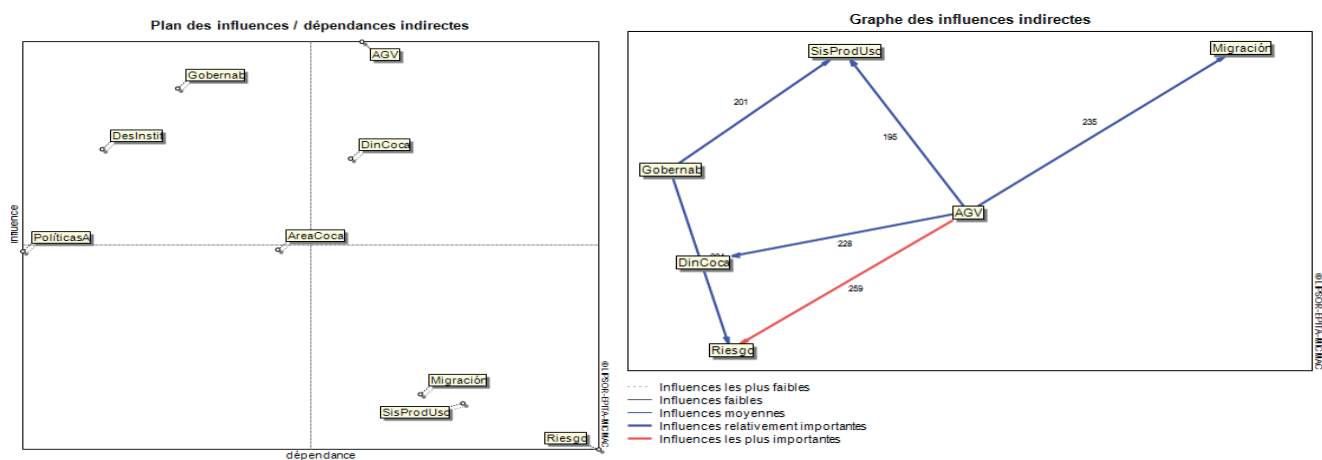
Plan des influences / dépendances indirectes

Influence

AGV

Gobernab

DesInstit

DinCoca

PolíticasA

AreaCoca

Migración

SisProdUsd

Riesgo

dépendance

©LIPSOR-EPITA-MICMAC

Graphe des influences indirectes

SisProdUsd

Migración

201

195

235

Gobernab

AGV

228

DinCoca

259

Riesgo

©LIPSOR-EPITA-MICMAC

Influences les plus faibles
Influences faibles
Influences moyennes
Influences relativement importantes
Influences les plus importantes